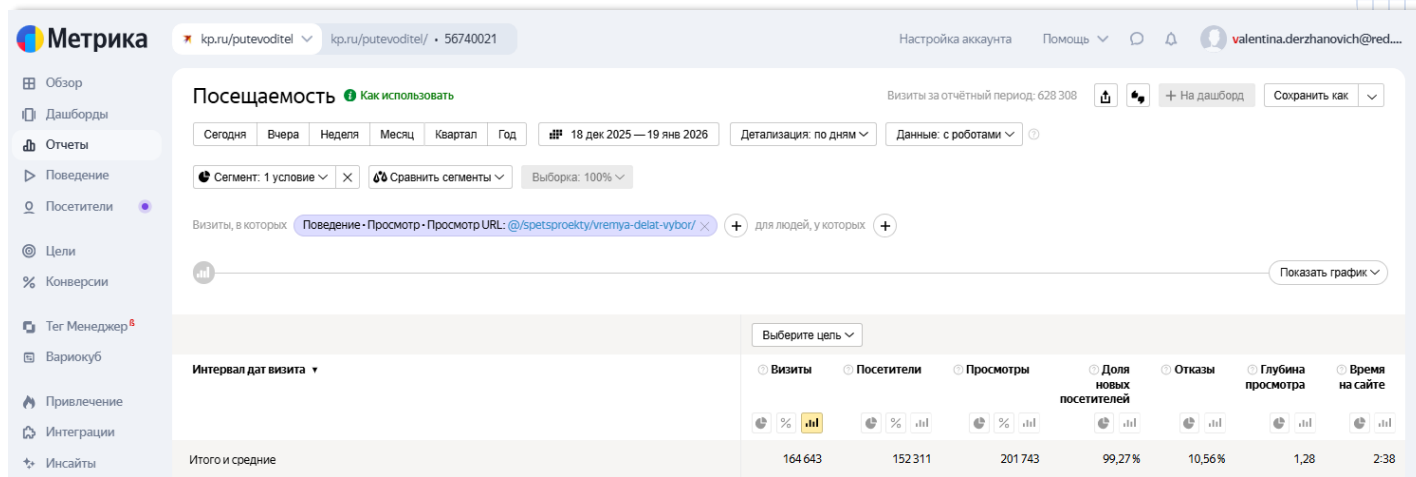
Метрика

kp.ru/putevoditel kp.ru/putevoditel/ • 56740021

Настройка аккаунта Помощь valentina.derzhanovich@red....

Обзор
Дашборды
Отчеты
Поведение
Посетители
Цели
Конверсии
Тег Менеджер β
Вариокуб
Привлечение
Интеграции
Инсайты

Посещаемость Как использовать

Визиты за отчётный период: 628 308

+ На дашборд Сохранить как

Сегодня Вчера Неделя Месяц Квартал Год 18 дек 2025 — 19 янв 2026 Детализация: по дням Данные: с роботами

Сегмент: 1 условие Сравнить сегменты Выборка: 100%

Визиты, в которых Поведение • Просмотр • Просмотр URL: @/spetsproekty/vremya-delat-vybor/ для людей, у которых

Показать график

Выберите цель

| Интервал дат визита ▼ | Визиты | Посетители | Просмотры | Доля новых посетителей | Отказы | Глубина просмотра | Время на сайте |
|---|---|---|---|---|---|---|---|
| Итого и средние | 164 643 | 152 311 | 201 743 | 99,27 % | 10,56 % | 1,28 | 2:38 |